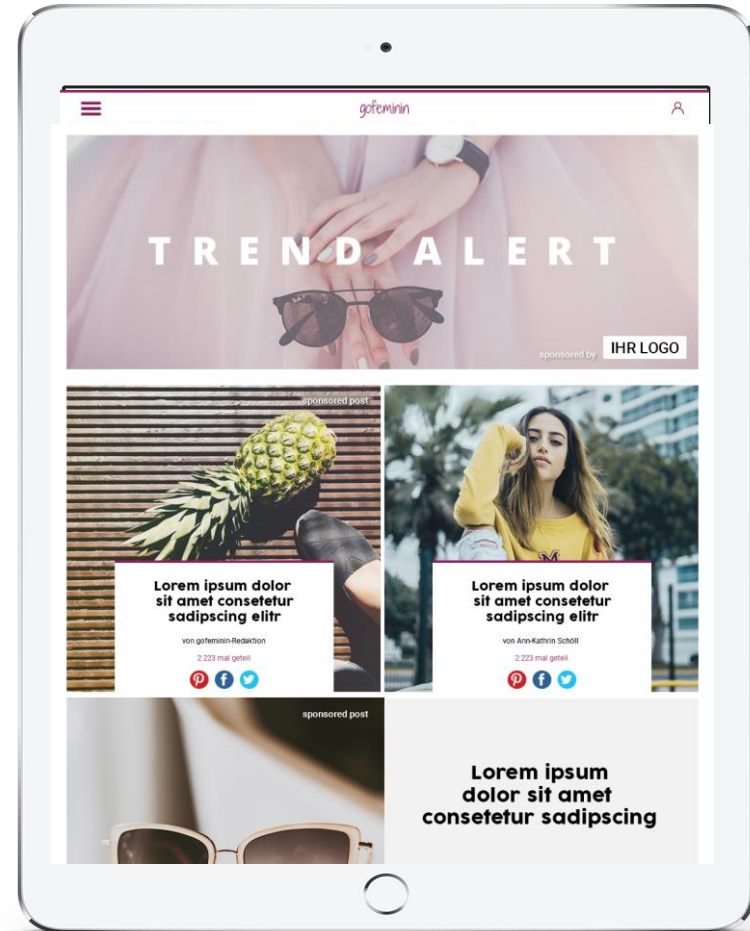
gofeminin

TREND ALERT

sponsored by IHR LOGO

sponsored post

Lorem ipsum dolor sit amet consetetur sadipscing elitr

von gofeminin-Redaktion

2 223 mal geteilt

Lorem ipsum dolor sit amet consetetur sadipscing elitr

von Ann-Kathrin Schöll

2 223 mal geteilt

sponsored post

Lorem ipsum dolor sit amet consetetur sadipscing